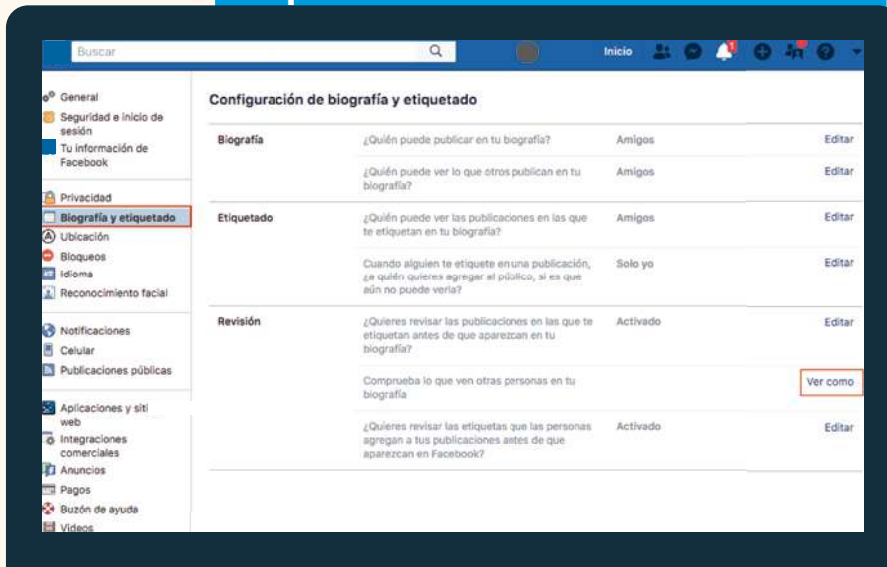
Buscar

Inicio

1

General
Seguridad e inicio de sesión
Tu información de Facebook

Privacidad
Biografía y etiquetado
Ubicación
Bloqueos
Idioma
Reconocimiento facial

Notificaciones
Celular
Publicaciones públicas

Aplicaciones y siti web
Integraciones comerciales
Anuncios
Pagos
Buzón de ayuda
Videos

Configuración de biografía y etiquetado

| | | | |
|---|---|---|---|
| Biografía | ¿Quién puede publicar en tu biografía? | Amigos | Editar |
| | ¿Quién puede ver lo que otros publican en tu biografía? | Amigos | Editar |
| Etiquetado | ¿Quién puede ver las publicaciones en las que te etiquetan en tu biografía? | Amigos | Editar |
| | Cuando alguien te etiquete en una publicación, ¿a quién quieres agregar al público, si es que aún no puede verla? | Solo yo | Editar |
| Revisión | ¿Quieres revisar las publicaciones en las que te etiquetan antes de que aparezcan en tu biografía? | Activado | Editar |
| | Comprueba lo que ven otras personas en tu biografía | | Ver como |
| | ¿Quieres revisar las etiquetas que las personas agregan a tus publicaciones antes de que aparezcan en Facebook? | Activado | Editar |